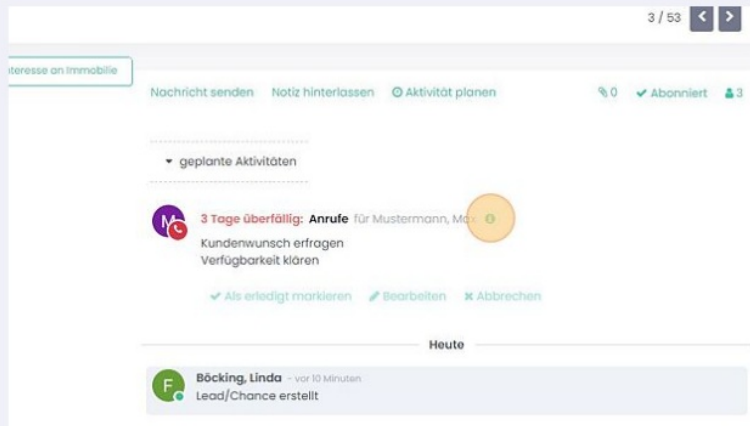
3 / 53

nteresse an Immobilie

Nachricht senden   Notiz hinterlassen   Aktivität planen   0   Abonniert   3

geplante Aktivitäten

M

3 Tage überfällig: Anrufe für Mustermann, Max

Kundenwunsch erfragen
Verfügbarkeit klären

Als erledigt markieren   Bearbeiten   Abbrechen

Heute

F

Böcking, Linda - vor 10 Minuten
Lead/Chance erstellt